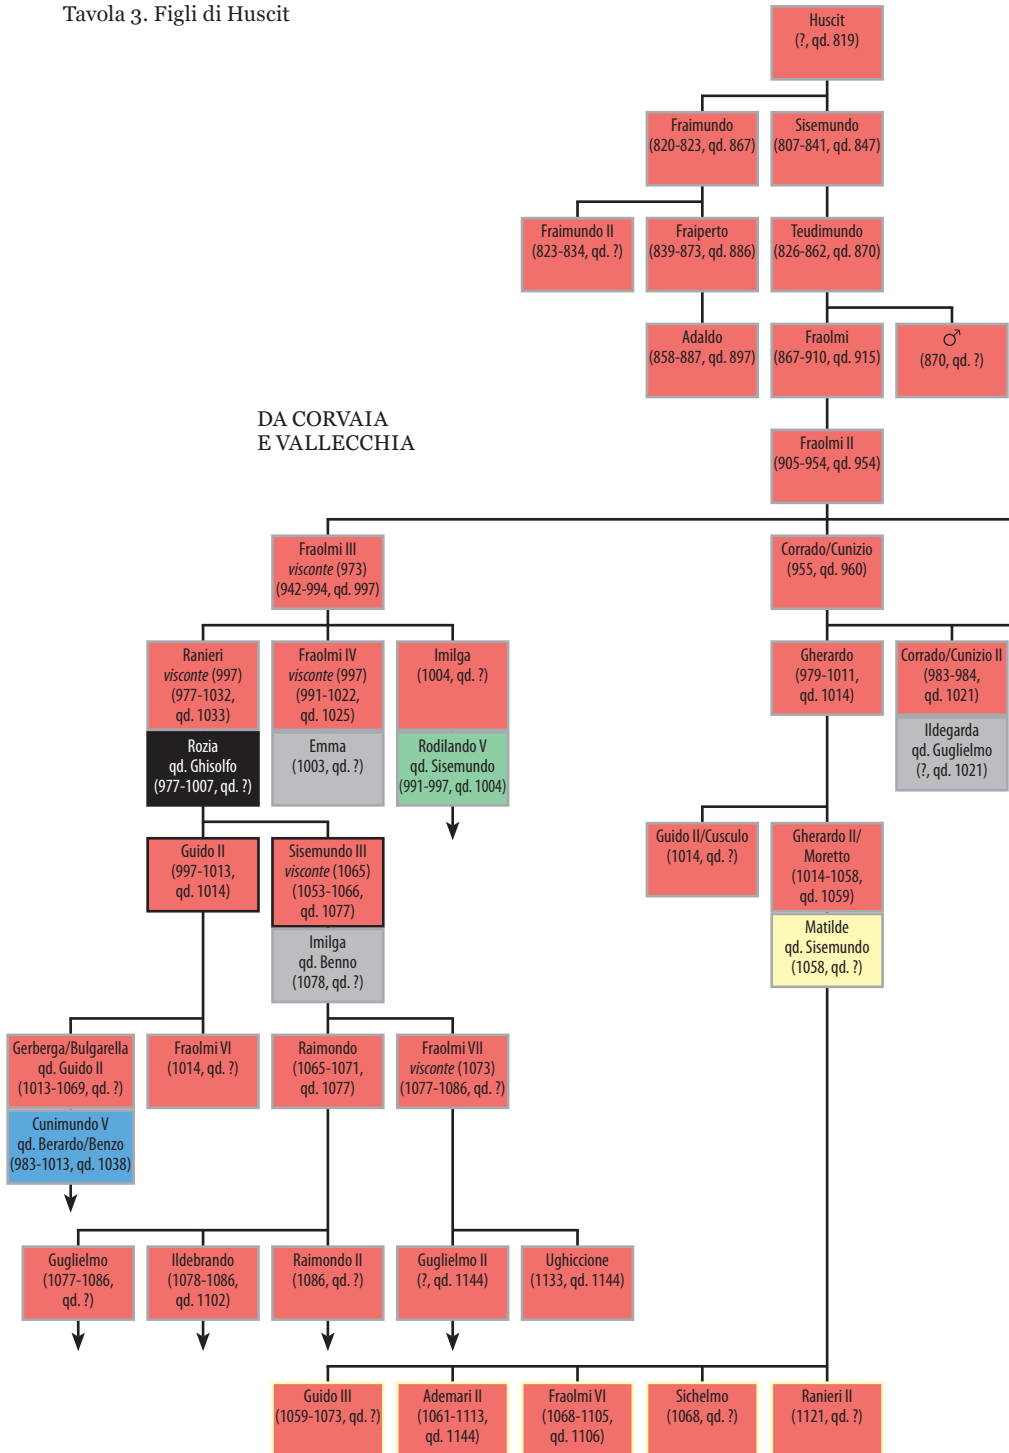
Tavola 3. Figli di Huscit

Huscit
(?, qd. 819)

Fraimundo
(820-823, qd. 867)

Sisemundo
(807-841, qd. 847)

Fraimundo II
(823-834, qd. ?)

Fraiperto
(839-873, qd. 886)

Teudimundo
(826-862, qd. 870)

Adaldo
(858-887, qd. 897)

Fraolmi
(867-910, qd. 915)

♂
(870, qd. ?)

DA CORVAIA
E VALLECCHIA

Fraolmi II
(905-954, qd. 954)

Fraolmi III
*visconte* (973)
(942-994, qd. 997)

Corrado/Cunizio
(955, qd. 960)

Ranieri
*visconte* (997)
(977-1032, qd. 1033)

Fraolmi IV
*visconte* (997)
(991-1022, qd. 1025)

Imilga
(1004, qd. ?)

Gherardo
(979-1011, qd. 1014)

Corrado/Cunizio II
(983-984, qd. 1021)

Rozia
qd. Ghisolfo
(977-1007, qd. ?)

Emma
(1003, qd. ?)

Rodilando V
qd. Sisemundo
(991-997, qd. 1004)

Ildegarda
qd. Guglielmo
(?, qd. 1021)

Guido II/Cusculo
(1014, qd. ?)

Gherardo II/
Moretto
(1014-1058, qd. 1059)

Matilde
qd. Sisemundo
(1058, qd. ?)

Guido II
(997-1013, qd. 1014)

Sisemundo III
*visconte* (1065)
(1053-1066, qd. 1077)

Imilga
qd. Benno
(1078, qd. ?)

Gerberga/Bulgarella
qd. Guido II
(1013-1069, qd. ?)

Fraolmi VI
(1014, qd. ?)

Raimondo
(1065-1071, qd. 1077)

Fraolmi VII
*visconte* (1073)
(1077-1086, qd. ?)

Cunimundo V
qd. Berardo/Benzo
(983-1013, qd. 1038)

Guglielmo
(1077-1086, qd. ?)

Ildebrando
(1078-1086, qd. 1102)

Raimondo II
(1086, qd. ?)

Guglielmo II
(?, qd. 1144)

Ughiccione
(1133, qd. 1144)

Guido III
(1059-1073, qd. ?)

Ademari II
(1061-1113, qd. 1144)

Fraolmi VI
(1068-1105, qd. 1106)

Sichelmo
(1068, qd. ?)

Ranieri II
(1121, qd. ?)